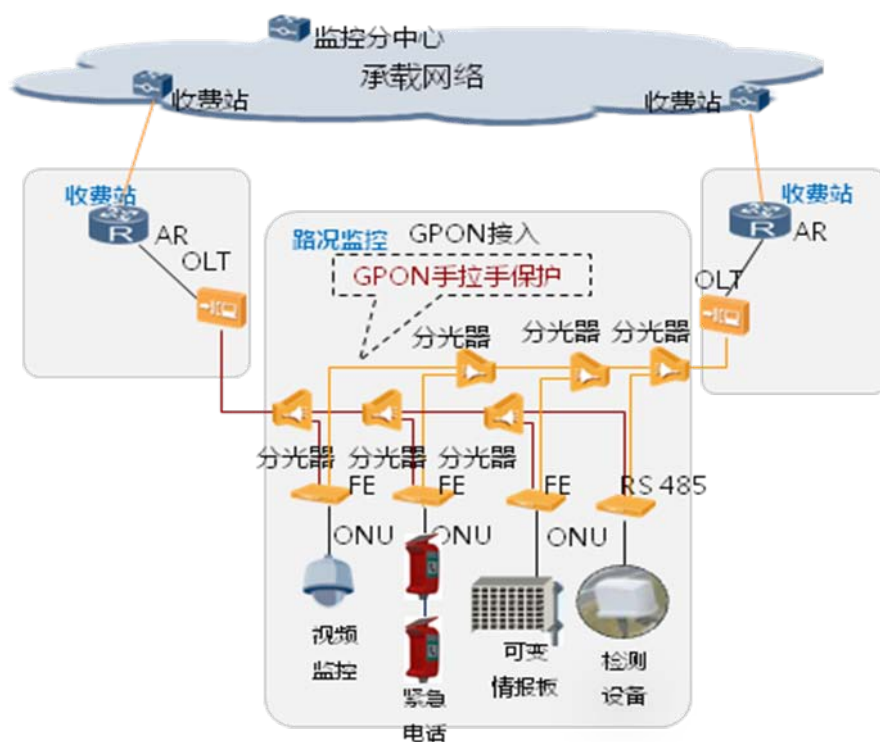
监控分中心
承载网络
收费站
收费站
收费站
AR
OLT
路况监控
GPON接入
GPON手拉手保护
收费站
AR
OLT
分光器
分光器
分光器
分光器
分光器
分光器
FE
FE
FE
RS 485
ONU
ONU
ONU
视频
监控
紧急
电话
可变
情报板
检测
设备